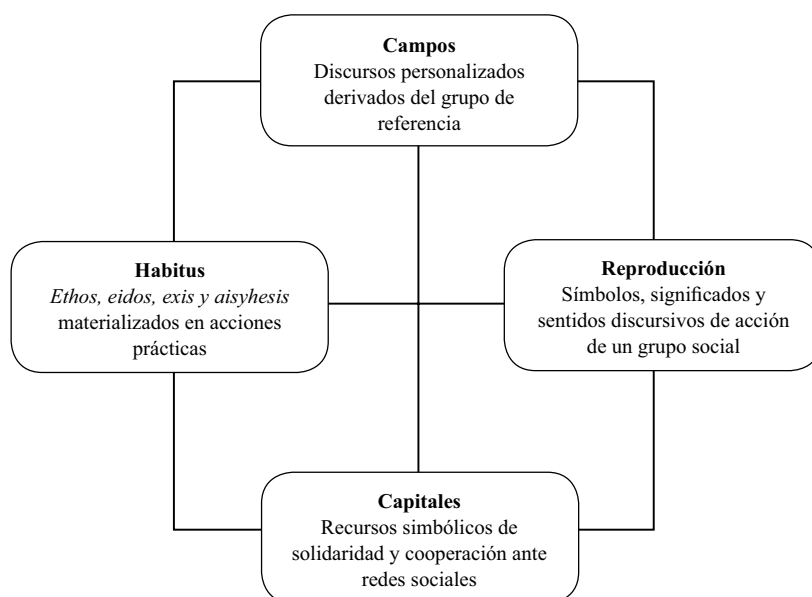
**Campos**
Discursos personalizados derivados del grupo de referencia

**Habitus**
*Ethos, eidos, exis y aisyhesis* materializados en acciones prácticas

**Reproducción**
Símbolos, significados y sentidos discursivos de acción de un grupo social

**Capitales**
Recursos simbólicos de solidaridad y cooperación ante redes sociales